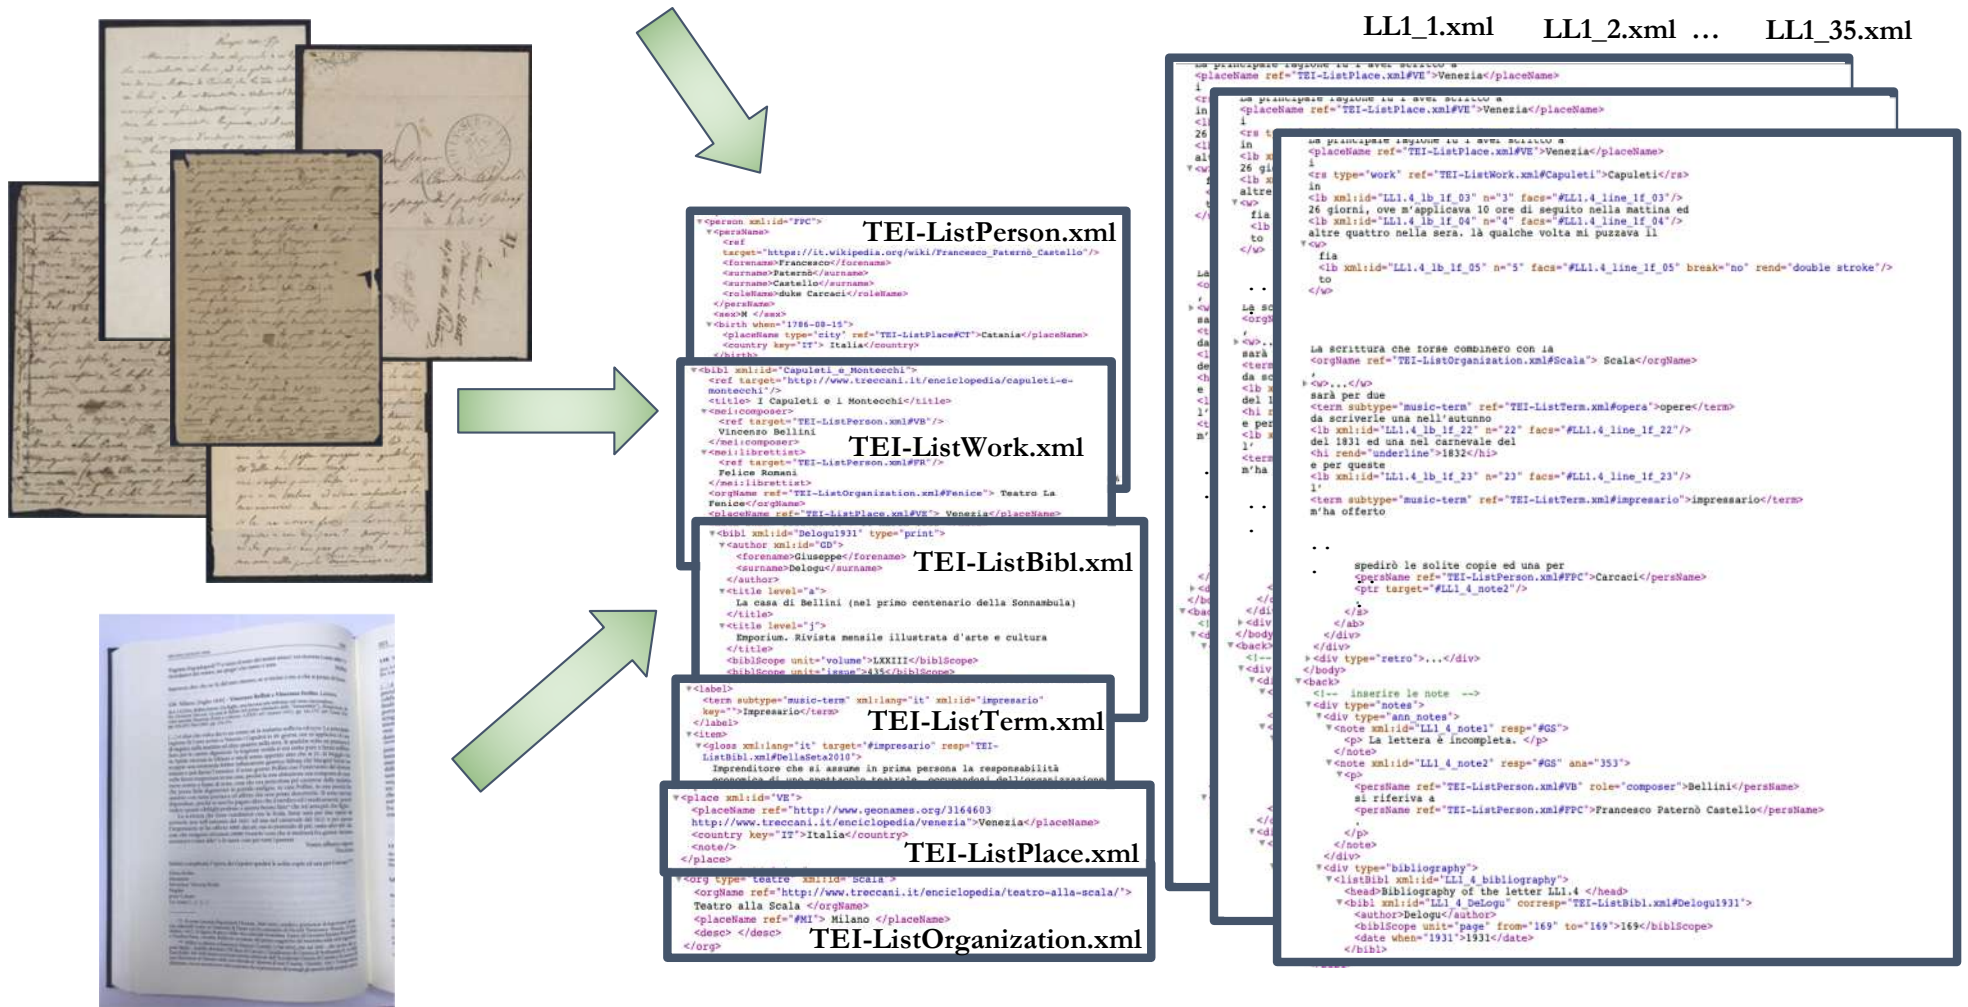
LL1_1.xml LL1_2.xml … LL1_35.xml

TEI-ListPerson.xml

<person xml:id="FPC">
<persName>
<ref target="https://it.wikipedia.org/wiki/Francesco_Paternò_Castello"/>
<forename>Francesco</forename>
<surname>Paternò</surname>
<surname>Castello</surname>
<roleName>duke Carcaci</roleName>
</persName>
<sex>M </sex>
<birth when="1786-08-15">
<placeName type="city" ref="TEI-ListPlace#CT">Catania</placeName>
<country key="IT"> Italia</country>

TEI-ListWork.xml

<bibl xml:id="Capuleti_e_Montecchi">
<ref target="http://www.treccani.it/enciclopedia/capuleti-e-montecchi"/>
<title> I Capuleti e i Montecchi</title>
<mei:composer>
<ref target="TEI-ListPerson.xml#VB"/>
Vincenzo Bellini
</mei:composer>
<mei:librettist>
<ref target="TEI-ListPerson.xml#FR"/>
Felice Romani
</mei:librettist>
<orgName ref="TEI-ListOrganization.xml#Fenice"> Teatro La Fenice</orgName>

TEI-ListBibl.xml

<bibl xml:id="Delogu1931" type="print">
<author xml:id="GD">
<forename>Giuseppe</forename>
<surname>Delogu</surname>
</author>
<title level="a">
La casa di Bellini (nel primo centenario della Sonnambula)
</title>
<title level="j">
Emporium. Rivista mensile illustrata d'arte e cultura
</title>
<biblScope unit="volume">LXXIII</biblScope>

TEI-ListTerm.xml

<label>
<term subtype="music-term" xml:lang="it" xml:id="impresario"
key="">Impresario</term>
</label>
<item>
<gloss xml:lang="it" target="#impresario" resp="TEI-ListBibl.xml#DellaSeta2010">
Imprenditore che si assume in prima persona la responsabilità

TEI-ListPlace.xml

<place xml:id="VE">
<placeName ref="http://www.geonames.org/3164603
http://www.treccani.it/enciclopedia/venezia">Venezia</placeName>
<country key="IT">Italia</country>
<note/>
</place>

TEI-ListOrganization.xml

<orgName ref="http://www.treccani.it/enciclopedia/teatro-alla-scala/">
Teatro alla Scala </orgName>
<placeName ref="#MI"> Milano </placeName>
<desc> </desc>
</org>

<placeName ref="TEI-ListPlace.xml#VE">Venezia</placeName>
<rs type="work" ref="TEI-ListWork.xml#Capuleti">Capuleti</rs>
in
<lb xml:id="LL1.4_lb_1f_03" n="3" facs="#LL1.4_line_1f_03"/>
26 giorni, ove m'applicava 10 ore di seguito nella mattina ed
<lb xml:id="LL1.4_lb_1f_04" n="4" facs="#LL1.4_line_1f_04"/>
altre quattro nella sera. là qualche volta mi puzzava il
<w>
fia
<lb xml:id="LL1.4_lb_1f_05" n="5" facs="#LL1.4_line_1f_05" break="no" rend="double stroke"/>
to
</w>

La scrittura che forse combinero con la
<orgName ref="TEI-ListOrganization.xml#Scala"> Scala</orgName>
<w>...</w>
sarà per due
<term subtype="music-term" ref="TEI-ListTerm.xml#opera">opere</term>
da scriverle una nell'autunno
<lb xml:id="LL1.4_lb_1f_22" n="22" facs="#LL1.4_line_1f_22"/>
del 1831 ed una nel carnevale del
<hi rend="underline">1832</hi>
e per queste
<lb xml:id="LL1.4_lb_1f_23" n="23" facs="#LL1.4_line_1f_23"/>
l'
<term subtype="music-term" ref="TEI-ListTerm.xml#impresario">impressario</term>
m'ha offerto

spedirò le solite copie ed una per
<persName ref="TEI-ListPerson.xml#FPC">Carcaci</persName>
<ptr target="#LL1_4_note2"/>
</s>
</ab>
</div>
</div>
<div type="retro">...</div>
</body>
<back>
<!-- inserire le note -->
<div type="notes">
<div type="ann_notes">
<note xml:id="LL1_4_note1" resp="#GS">
<p> La lettera è incompleta. </p>
</note>
<note xml:id="LL1_4_note2" resp="#GS" ana="353">
<p>
<persName ref="TEI-ListPerson.xml#VB" role="composer">Bellini</persName>
si riferiva a
<persName ref="TEI-ListPerson.xml#FPC">Francesco Paternò Castello</persName>
</p>
</note>
</div>
<div type="bibliography">
<listBibl xml:id="LL1_4_bibliography">
<head>Bibliography of the letter LL1.4 </head>
<bibl xml:id="LL1_4_Delogu" corresp="TEI-ListBibl.xml#Delogu1931">
<author>Delogu</author>
<biblScope unit="page" from="169" to="169">169</biblScope>
<date when="1931">1931</date>
</bibl>